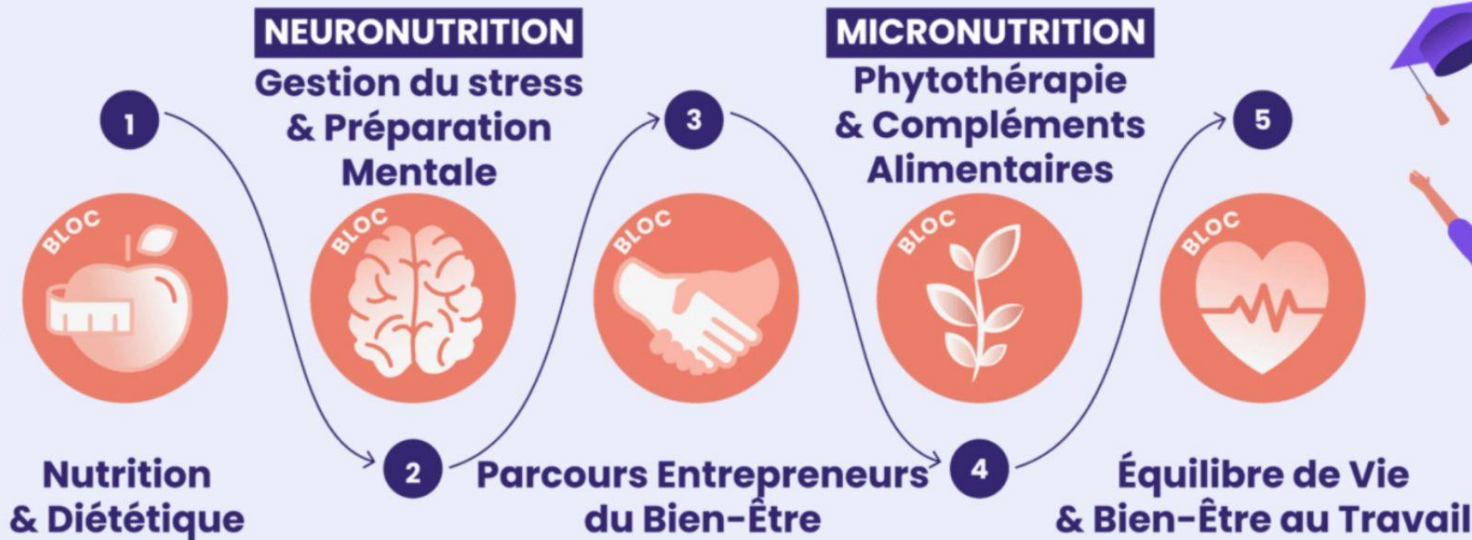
NEURONUTRITION
Gestion du stress & Préparation Mentale

MICRONUTRITION
Phytothérapie & Compléments Alimentaires

1
BLOC
Nutrition & Diététique

2
BLOC
Parcours Entrepreneurs du Bien-Être

3
BLOC

4
BLOC

5
BLOC
Équilibre de Vie & Bien-Être au Travail